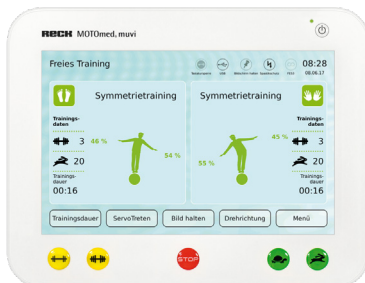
RECK MOTOmed. muvi

Freies Training

Bewegung USB Muskeln lockern Spasmen bauen EDIT

08:28
08.06.17

Symmetrietraining

Trainingsdaten

3 46 %

20 54 %

Trainingsdauer
00:16

Symmetrietraining

Trainingsdaten

45 % 3

55 % 20

Trainingsdauer
00:16

Trainingsdauer

ServoTreten

Bild halten

Drehrichtung

Menü

STOP